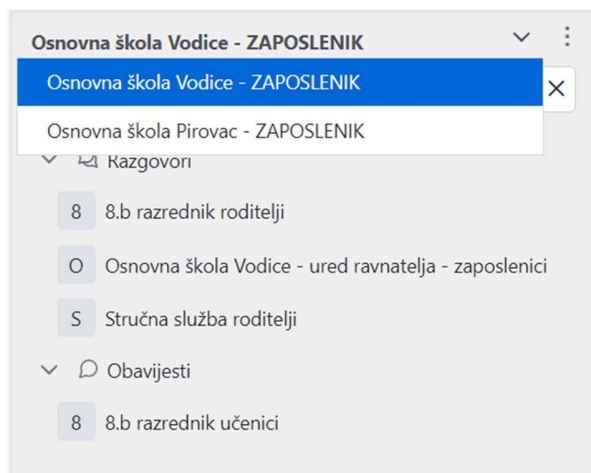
Osnovna škola Vodice - ZAPOSLENIK

Osnovna škola Vodice - ZAPOSLENIK

Osnovna škola Pirovac - ZAPOSLENIK

Razgovori

8 8.b razrednik roditelji

O Osnovna škola Vodice - ured ravnatelja - zaposlenici

S Stručna služba roditelji

Obavijesti

8 8.b razrednik učenici